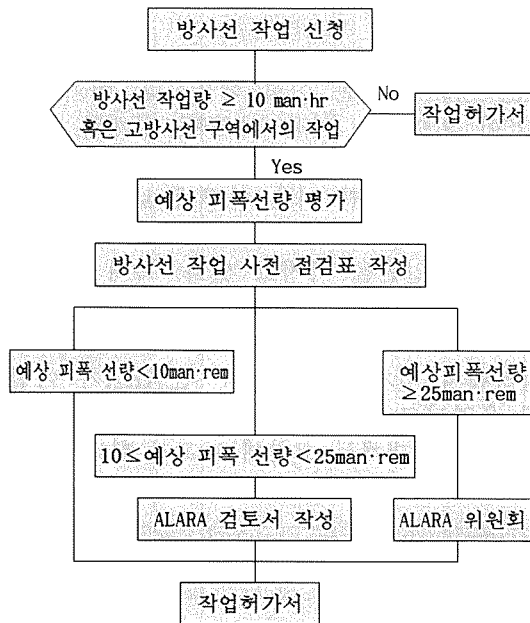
방사선 작업 신청

방사선 작업량 $\geq$ 10 man·hr 혹은 고방사선 구역에서의 작업

No

작업허가서

Yes

예상 피폭선량 평가

방사선 작업 사전 점검표 작성

예상 피폭 선량<10man·rem

예상피폭선량 $\geq$25man·rem

10$\leq$예상 피폭 선량<25man·rem

ALARA 검토서 작성

ALARA 위원회

작업허가서